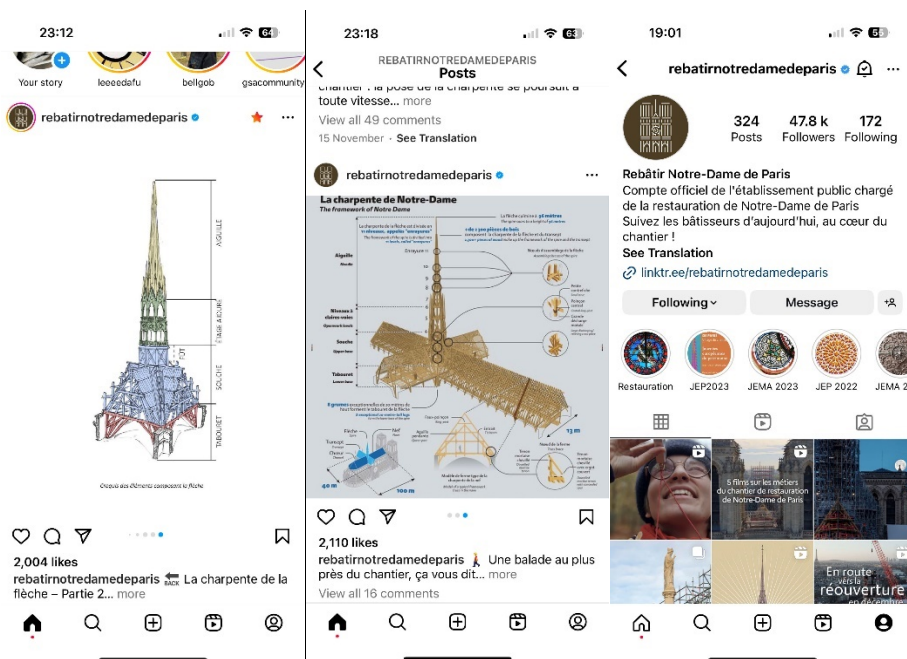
23:12

64

Your story

leeeedafu

bellgob

gsacommunity

rebatirnotredamedeparis

AIGUILLE

ÉTAGE À JOURS

FÛT

SOUCHE

TABOURET

Croquis des éléments composant la flèche

2,004 likes

rebatirnotredamedeparis 🔙 La charpente de la flèche – Partie 2... more

23:18

63

REBATIRNOTREDAMEDEPARIS
Posts

chantier ; la pose de la charpente se poursuit à toute vitesse... more

View all 49 comments

15 November · See Translation

rebatirnotredamedeparis

La charpente de Notre-Dame
The framework of Notre Dame

Aiguille

Souche

Tabouret

40 m

100 m

2,110 likes

rebatirnotredamedeparis 🚶 Une balade au plus près du chantier, ça vous dit... more

View all 16 comments

19:01

56

rebatirnotredamedeparis

324
Posts

47.8 k
Followers

172
Following

Rebâtir Notre-Dame de Paris
Compte officiel de l'établissement public chargé de la restauration de Notre-Dame de Paris
Suivez les bâtisseurs d'aujourd'hui, au cœur du chantier !
See Translation
linktr.ee/rebatirnotredamedeparis

Following

Message

Restauration

JEP2023

JEMA 2023

JEP 2022

JEMA 2

5 films sur les métiers du chantier de restauration de Notre-Dame de Paris

En route vers la réouverture en décembre